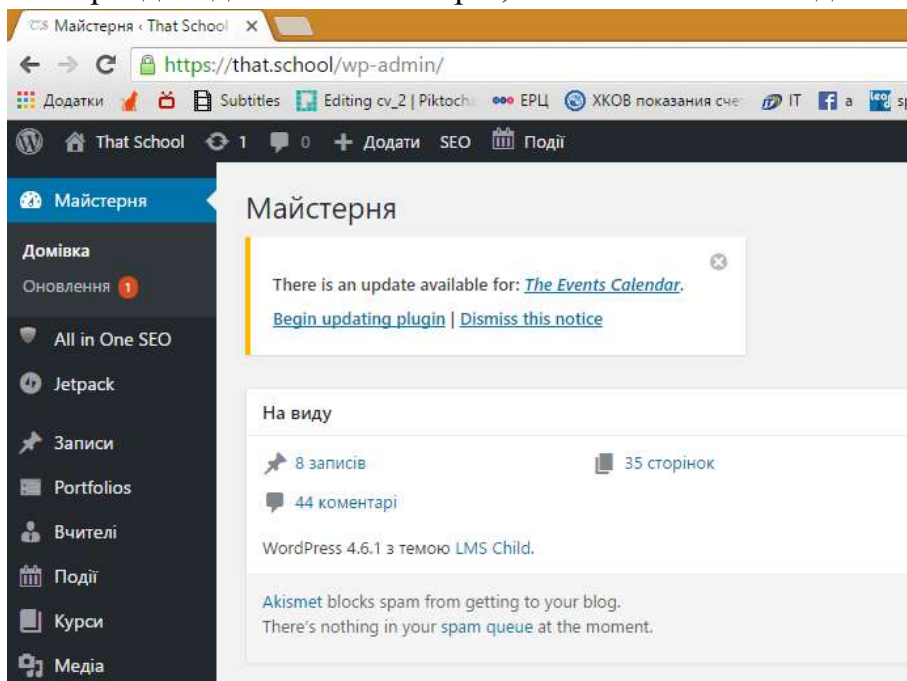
Майстерня ‹ That School ×

https://that.school/wp-admin/

Додатки Subtitles Editing cv_2 | Piktoch ЕРЦ ХКОВ показания сче IT a sp

That School 1 0 + Додати SEO Події

Майстерня

Домівка

Оновлення 1

All in One SEO

Jetpack

Записи

Portfolios

Вчителі

Події

Курси

Медіа

Майстерня

There is an update available for: The Events Calendar.

Begin updating plugin | Dismiss this notice

На виду

8 записів

35 сторінок

44 коментарі

WordPress 4.6.1 з темою LMS Child.

Akismet blocks spam from getting to your blog.
There's nothing in your spam queue at the moment.